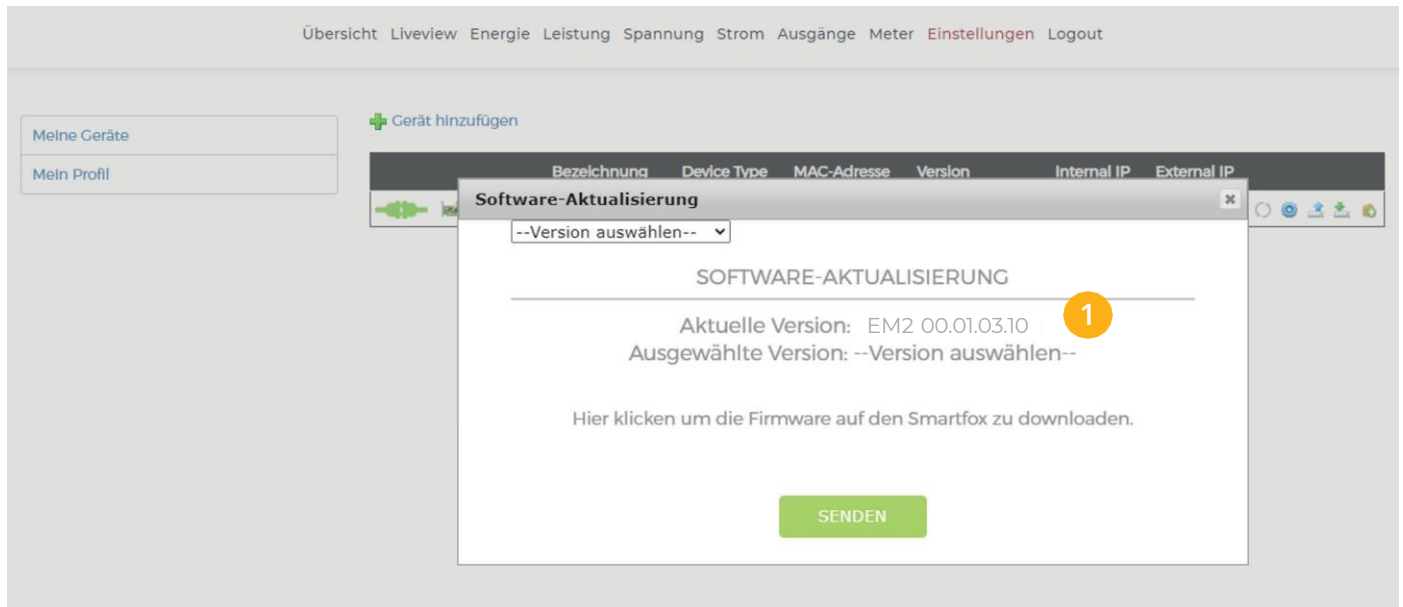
Übersicht Liveview Energie Leistung Spannung Strom Ausgänge Meter Einstellungen Logout

Meine Geräte
Mein Profil

Gerät hinzufügen

| Bezeichnung | Device Type | MAC-Adresse | Version | Internal IP | External IP |
|---|---|---|---|---|---|

Software-Aktualisierung

--Version auswählen--

SOFTWARE-AKTUALISIERUNG

Aktuelle Version: EM2 00.01.03.10

1

Ausgewählte Version: --Version auswählen--

Hier klicken um die Firmware auf den Smartfox zu downloaden.

SENDEN